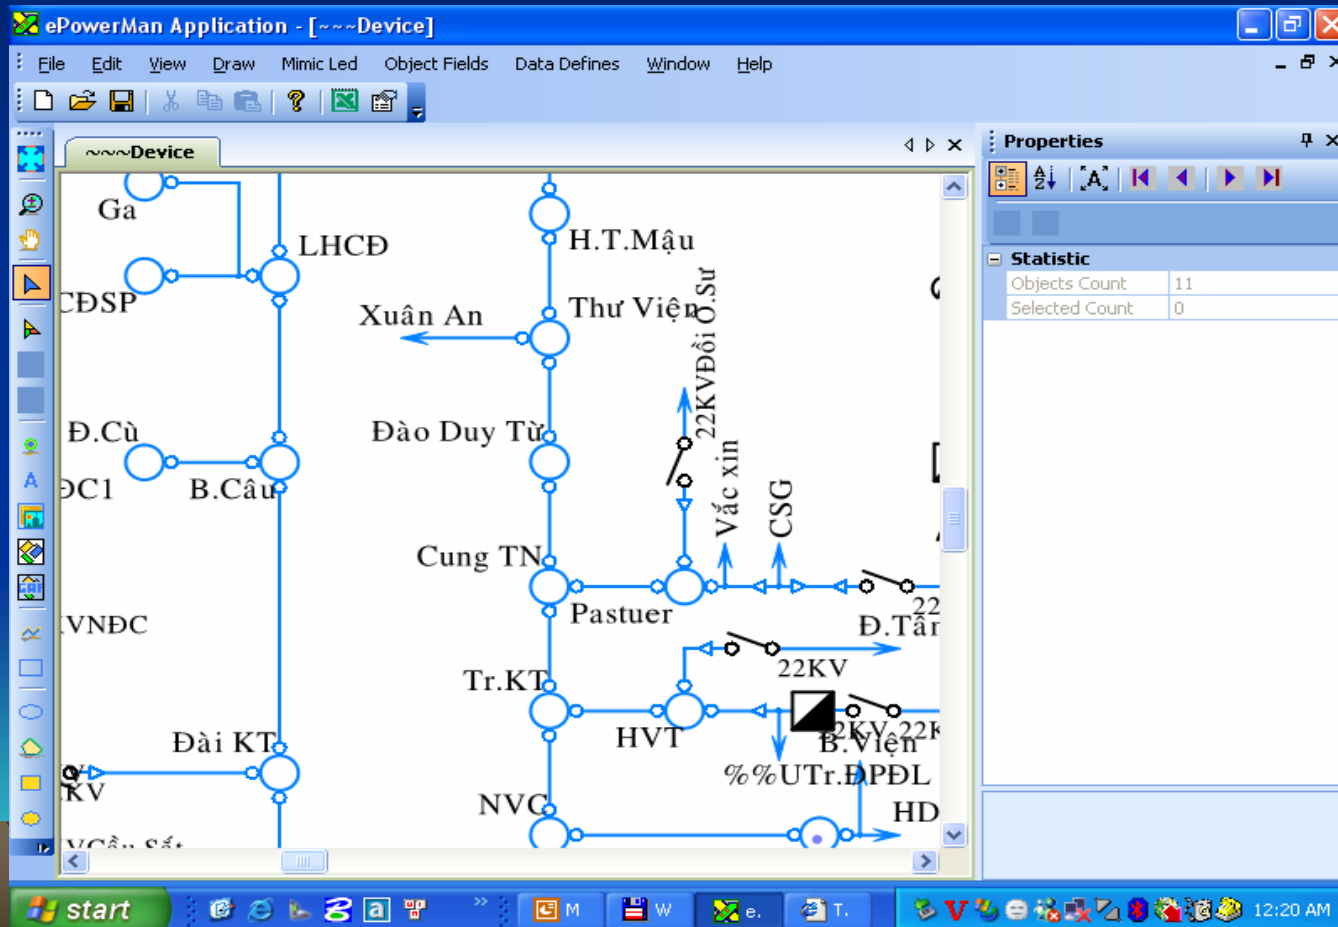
ePowerMan Application - [~~~Device]

File Edit View Draw Mimic Led Object Fields Data Defines Window Help

~~~Device

Ga
LHCĐ
CĐSP
Xuân An
H.T.Mậu
Thư Viện
22KVĐồi Ô.Sư
Đ.Cù
Đào Duy Từ
DC1
B.Cầu
Vắc xin
CSG
Cung TN
Pastuer
VNĐC
22
Đ.Tấn
Tr.KT
22KV
HVT
22KV 22K
B.Viện
Đài KT
%%UTr.ĐPĐL
KV
NVC
HD
VCầu Sắt

Properties
Statistic
| Objects Count | 11 |
| Selected Count | 0 |

start
M
W
e.
T.
12:20 AM